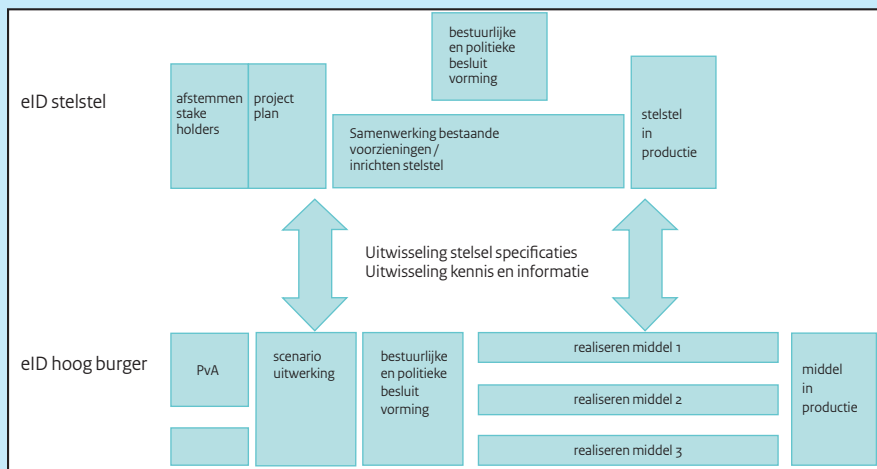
eID stelstel

afstemmen stake holders

project plan

bestuurlijke en politieke besluit vorming

Samenwerking bestaande voorzieningen / inrichten stelstel

stelstel in productie

Uitwisseling stelsel specificaties
Uitwisseling kennis en informatie

eID hoog burger

PvA

scenario uitwerking

bestuurlijke en politieke besluit vorming

realiseren middel 1

realiseren middel 2

realiseren middel 3

middel in productie